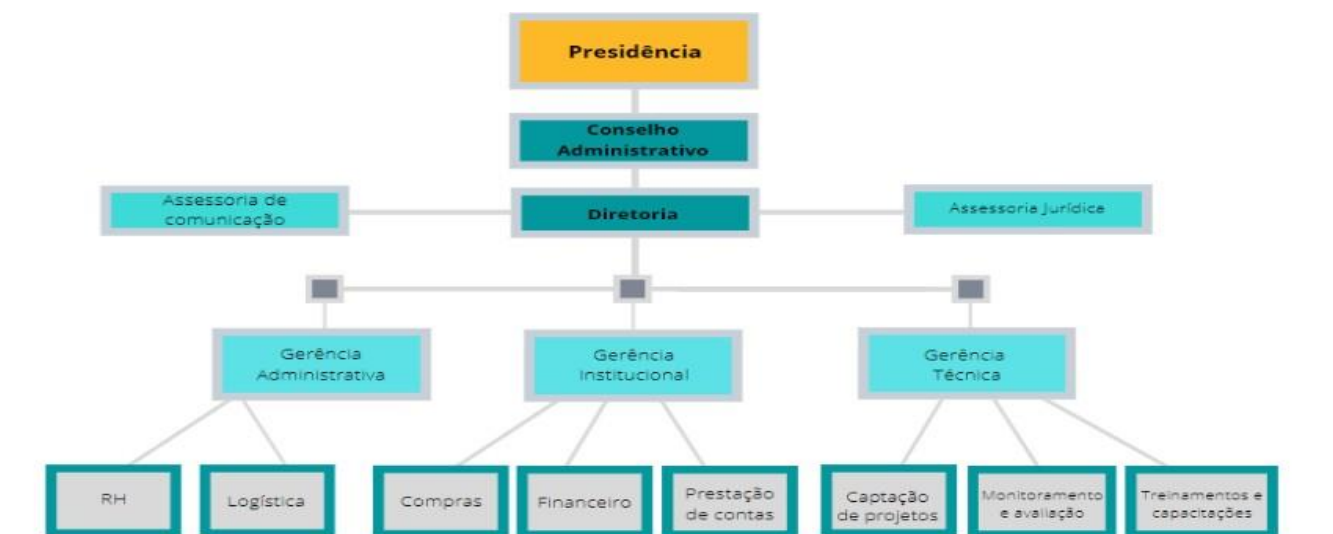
Presidência

Conselho Administrativo

Assessoria de comunicação

Diretoria

Assessoria Jurídice

Gerência Administrativa

Gerência Institucional

Gerência Técnica

RH

Logística

Compras

Financeiro

Prestação de contas

Captação de projetos

Monitoramento e avaliação

Treinamentos e capacitações